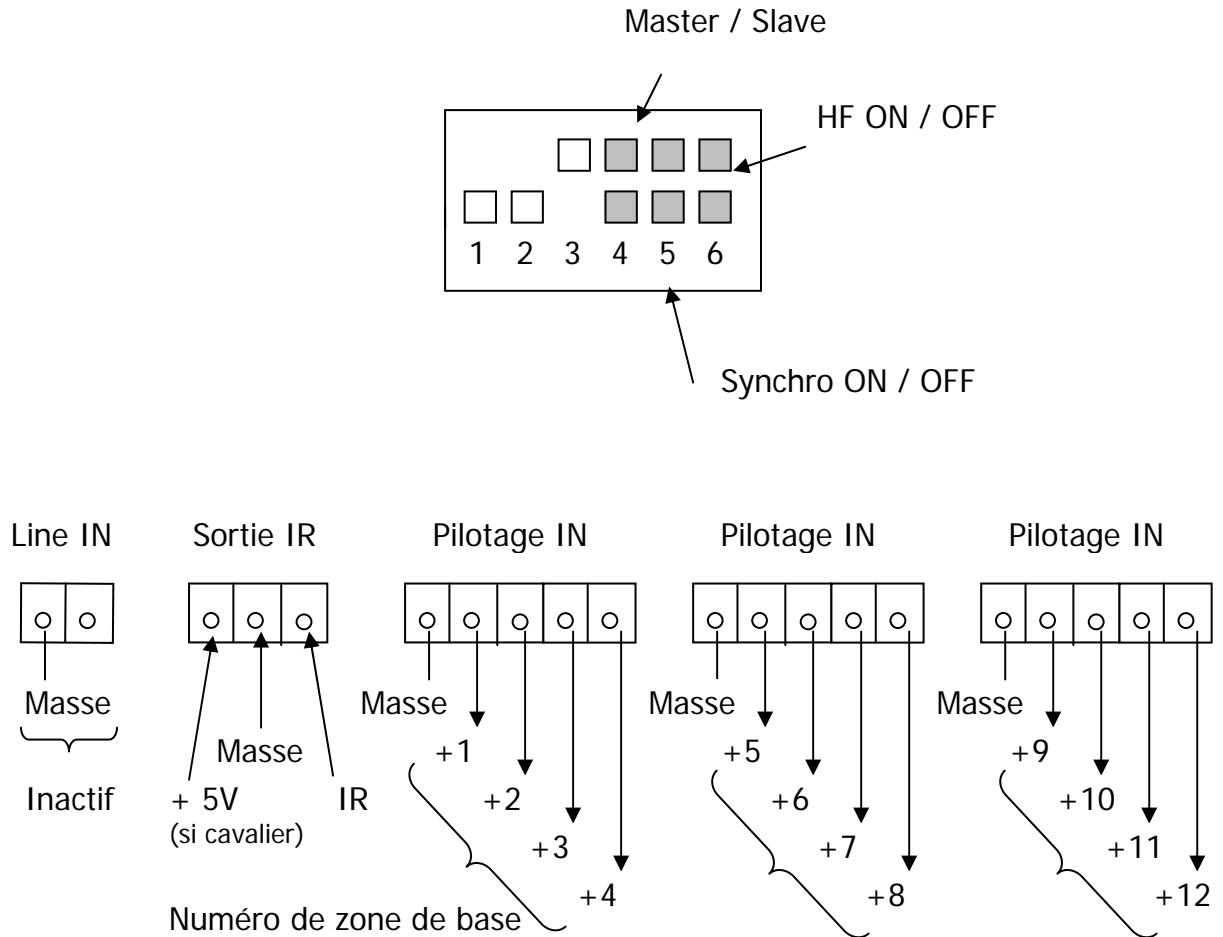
Master / Slave

HF ON / OFF

1 2 3 4 5 6

Synchro ON / OFF

Line IN

Masse

Inactif

Sortie IR

Masse

+ 5V
(si cavalier)

IR

Pilotage IN

Masse

+1

+2

+3

+4

Numéro de zone de base

Pilotage IN

Masse

+5

+6

+7

+8

Pilotage IN

Masse

+9

+10

+11

+12